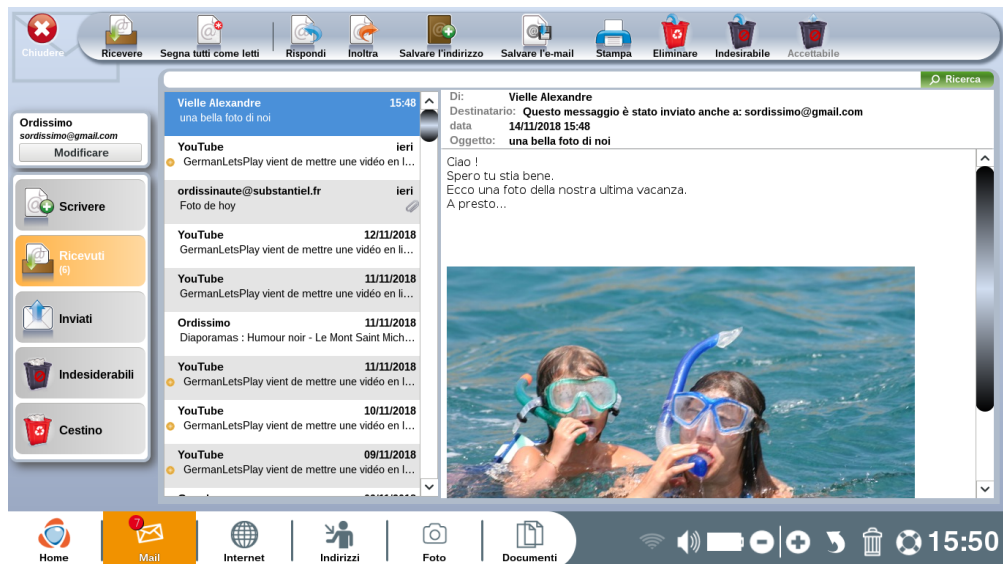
Chiudere

Ricevere | Segna tutti come letti | Rispondi | Inoltra | Salvare l'indirizzo | Salvare l'e-mail | Stampa | Eliminare | Indesirabile | Accettabile

Ricerca

Ordissimo
sordissimo@gmail.com
Modificare

Scrivere
Ricevuti (6)
Inviati
Indesiderabili
Cestino

Vielle Alexandre 15:48
una bella foto di noi

YouTube ieri
GermanLetsPlay vient de mettre une vidéo en l...

ordissinaute@substantiel.fr ieri
Foto de hoy

YouTube 12/11/2018
GermanLetsPlay vient de mettre une vidéo en li...

YouTube 11/11/2018
GermanLetsPlay vient de mettre une vidéo en li...

Ordissimo 11/11/2018
Diaporamas : Humour noir - Le Mont Saint Mich...

YouTube 11/11/2018
GermanLetsPlay vient de mettre une vidéo en l...

YouTube 10/11/2018
GermanLetsPlay vient de mettre une vidéo en l...

YouTube 09/11/2018
GermanLetsPlay vient de mettre une vidéo en l...

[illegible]

Di: Vielle Alexandre
Destinatario: Questo messaggio è stato inviato anche a: sordissimo@gmail.com
data 14/11/2018 15:48
Oggetto: una bella foto di noi

Ciao !
Spero tu stia bene.
Ecco una foto della nostra ultima vacanza.
A presto...

Home | 7 Mail | Internet | Indirizzi | Foto | Documenti

15:50